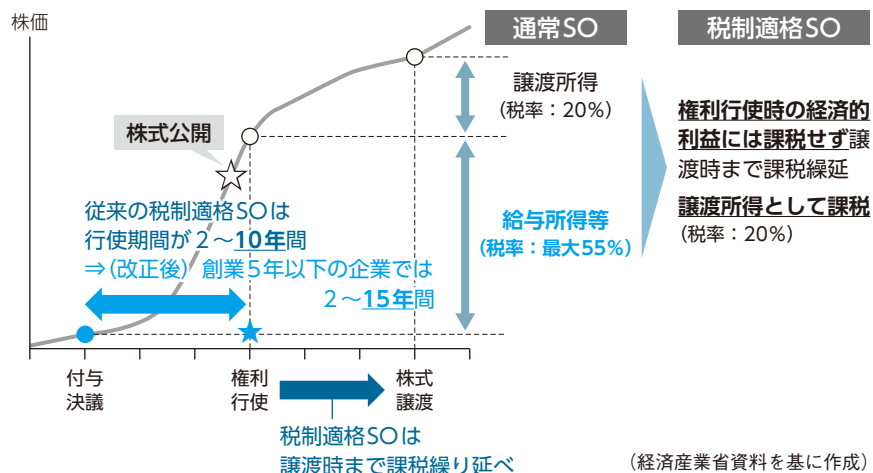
株価

通常SO

税制適格SO

譲渡所得
（税率：20%）

権利行使時の経済的利益には課税せず譲渡時まで課税繰延

譲渡所得として課税
（税率：20%）

株式公開

従来の税制適格SOは
行使期間が２～10年間
⇒（改正後）創業５年以下の企業では
２～15年間

給与所得等
（税率：最大55%）

付与
決議

権利
行使

株式
譲渡

税制適格SOは
譲渡時まで課税繰り延べ

（経済産業省資料を基に作成）